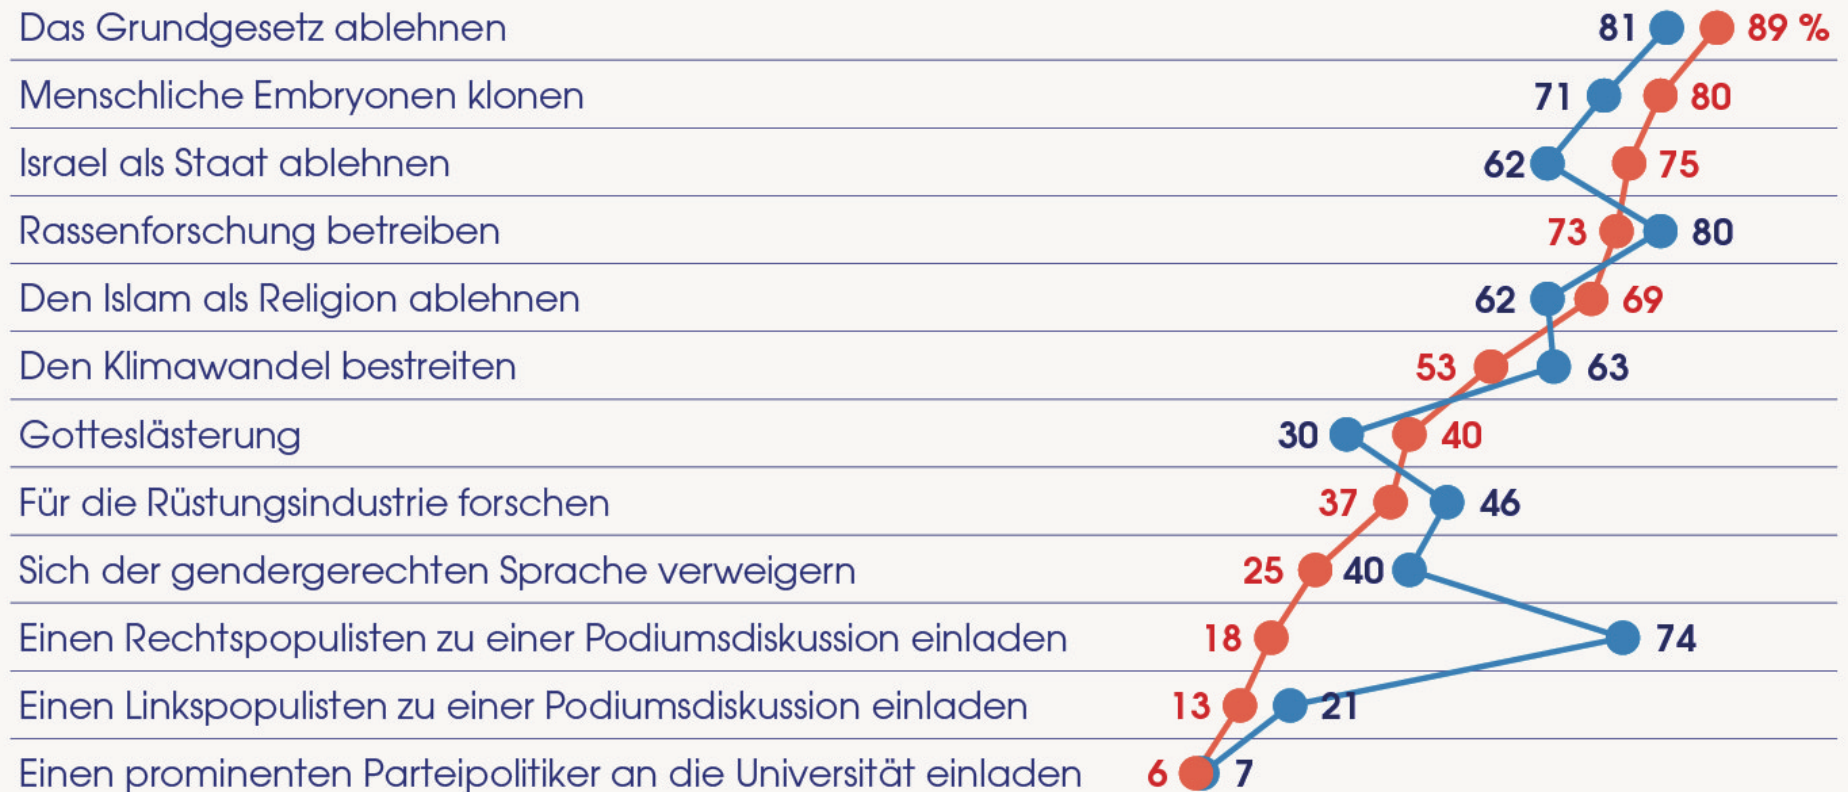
| | | |
|---|---|---|
| Das Grundgesetz ablehnen | 81 | 89 % |
| Menschliche Embryonen klonen | 71 | 80 |
| Israel als Staat ablehnen | 62 | 75 |
| Rassenforschung betreiben | 73 | 80 |
| Den Islam als Religion ablehnen | 62 | 69 |
| Den Klimawandel bestreiten | 53 | 63 |
| Gotteslästerung | 30 | 40 |
| Für die Rüstungsindustrie forschen | 37 | 46 |
| Sich der gendergerechten Sprache verweigern | 25 | 40 |
| Einen Rechtspopulisten zu einer Podiumsdiskussion einladen | 18 | 74 |
| Einen Linkspopulisten zu einer Podiumsdiskussion einladen | 13 | 21 |
| Einen prominenten Parteipolitiker an die Universität einladen | 6 | 7 |